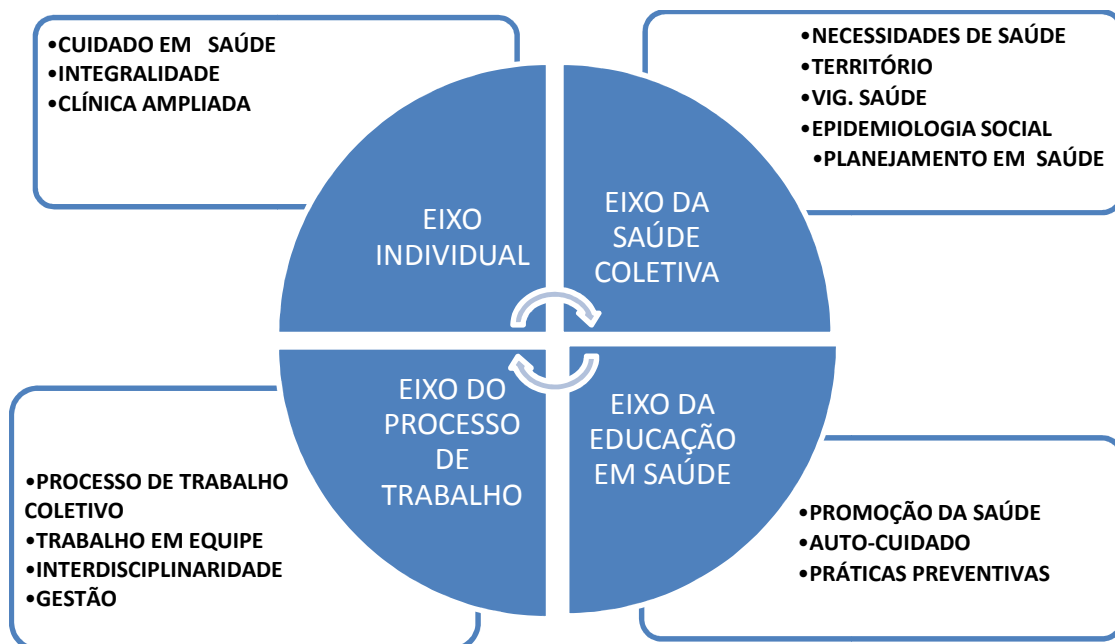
•CUIDADO EM SAÚDE
•INTEGRALIDADE
•CLÍNICA AMPLIADA

•NECESSIDADES DE SAÚDE
•TERRITÓRIO
•VIG. SAÚDE
•EPIDEMIOLOGIA SOCIAL
•PLANEJAMENTO EM SAÚDE

EIXO INDIVIDUAL

EIXO DA SAÚDE COLETIVA

EIXO DO PROCESSO DE TRABALHO

EIXO DA EDUCAÇÃO EM SAÚDE

•PROCESSO DE TRABALHO COLETIVO
•TRABALHO EM EQUIPE
•INTERDISCIPLINARIDADE
•GESTÃO

•PROMOÇÃO DA SAÚDE
•AUTO-CUIDADO
•PRÁTICAS PREVENTIVAS